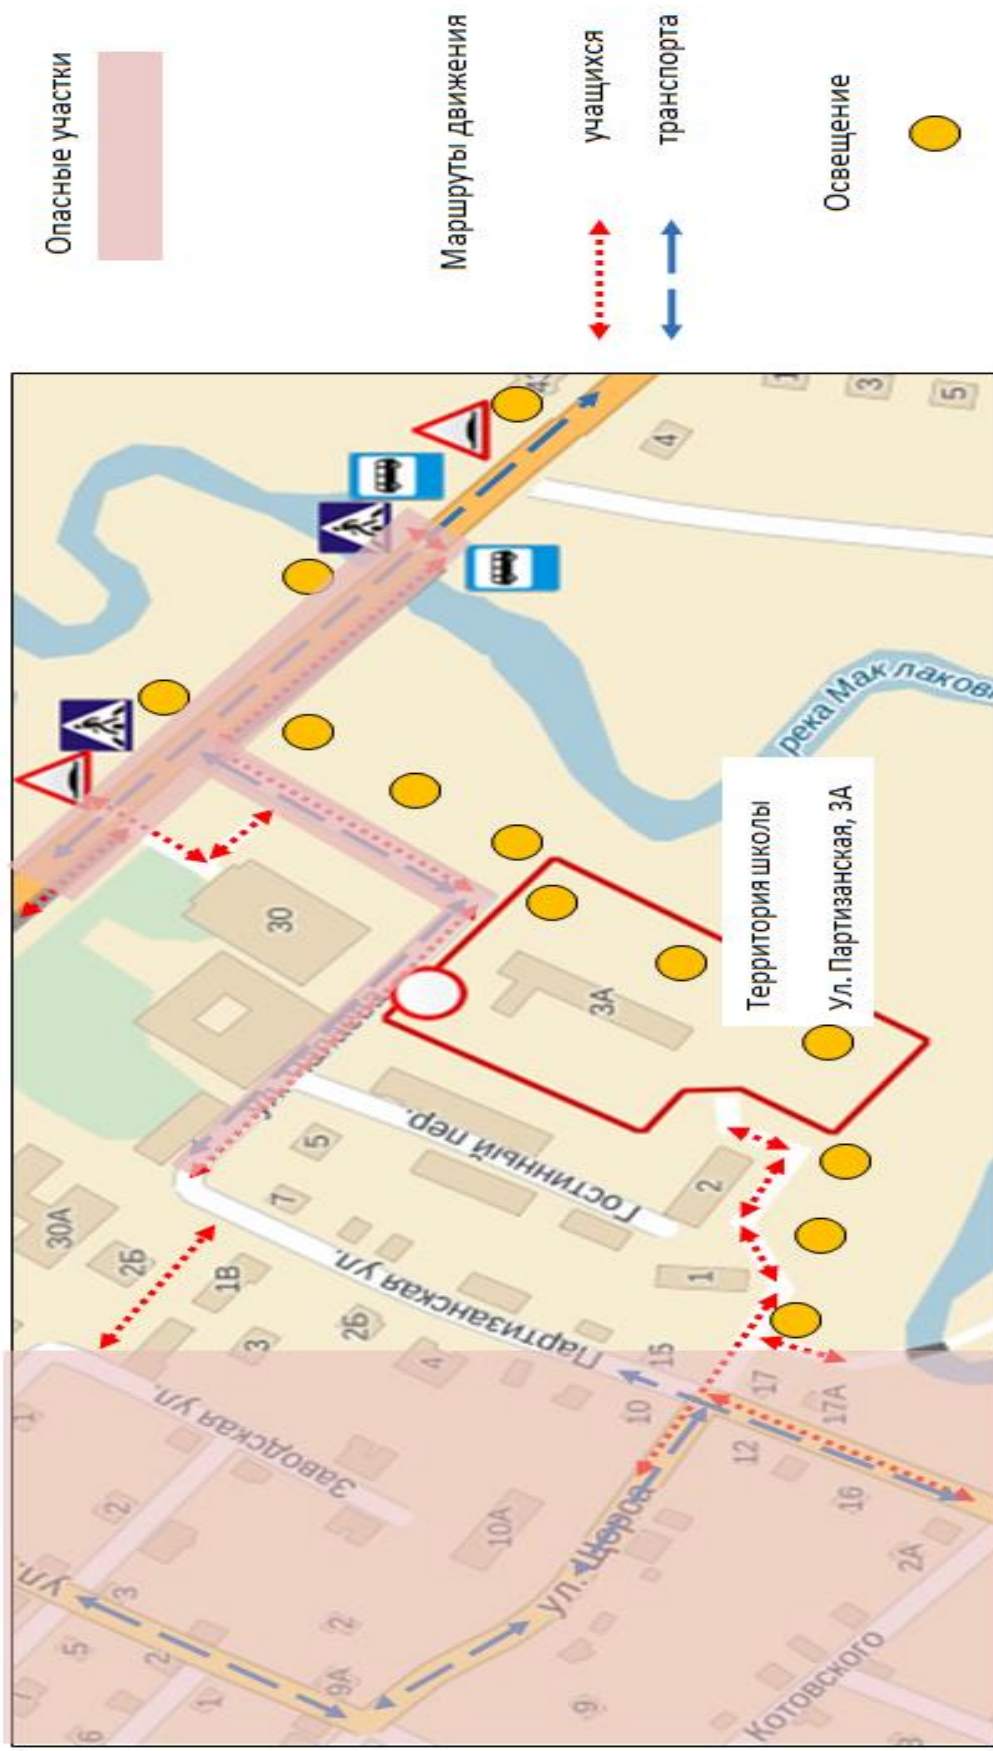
Опасные участки

Маршруты движения

учащихся

транспорта

Освещение

Территория школы

Ул. Партизанская, 3А

река Мак лаковка

30

3А

30А

2Б

1В

3

4

5

1

2

Гостинный пер.

Партизанская ул.

Заводская ул.

ул. Щорса

Котовского

15

17

17А

16

12

10

10А

2А

9

9А

6

1

2

3

4

5

ул.